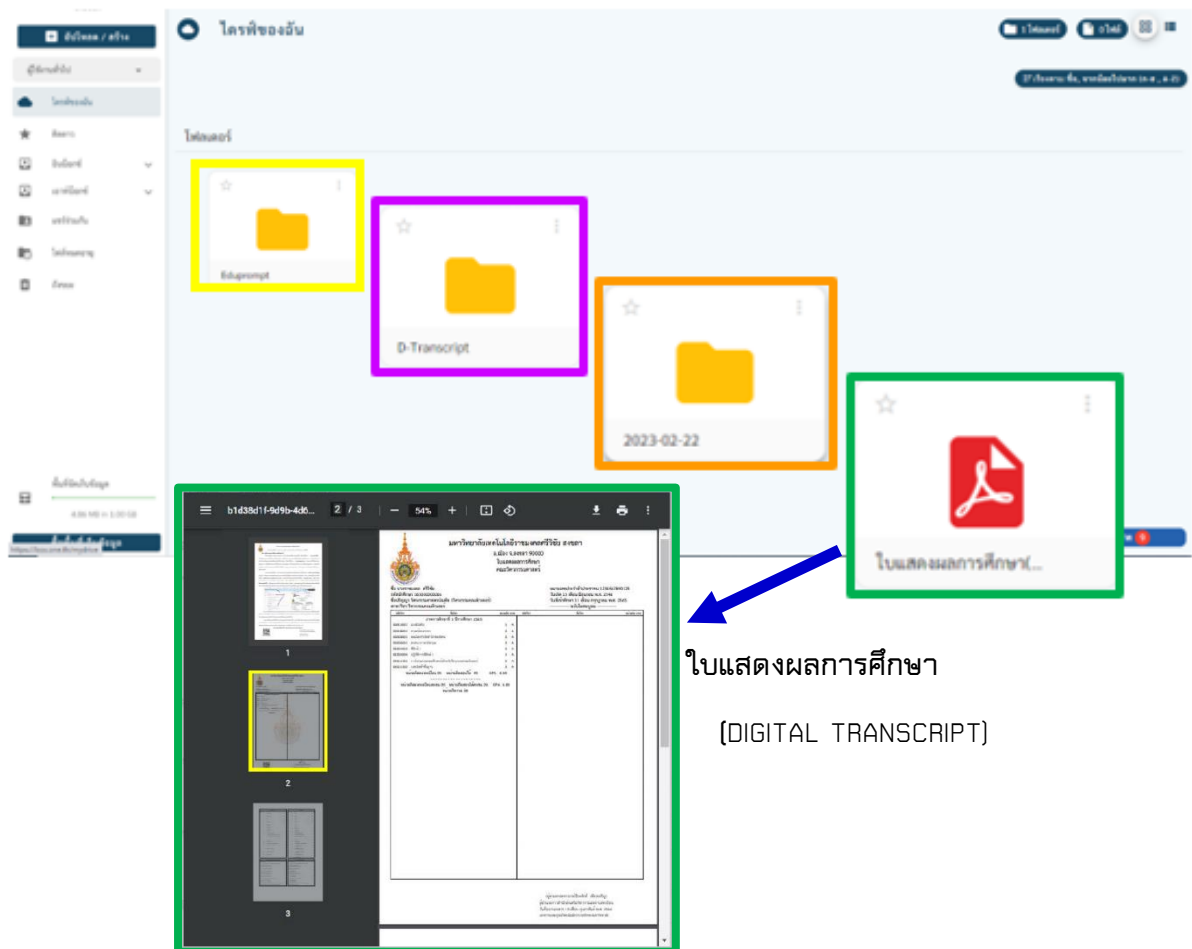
อัปโหลด / สร้าง

ไดรฟ์ของฉัน

ติดดาว

ถังขยะ

ไดรฟ์ของฉัน

1 โฟลเดอร์

0 ไฟล์

โฟลเดอร์

Eduprompt

D-Transcript

2023-02-22

ใบแสดงผลการศึกษา(...

พื้นที่จัดเก็บข้อมูล

b1d38d1f-9d9b-4d6...  2 / 3  —  54%  +

มหาวิทยาลัยเทคโนโลยีราชมงคลศรีวิชัย สงขลา

ใบแสดงผลการศึกษา

1

2

3

ใบแสดงผลการศึกษา

(DIGITAL TRANSCRIPT)